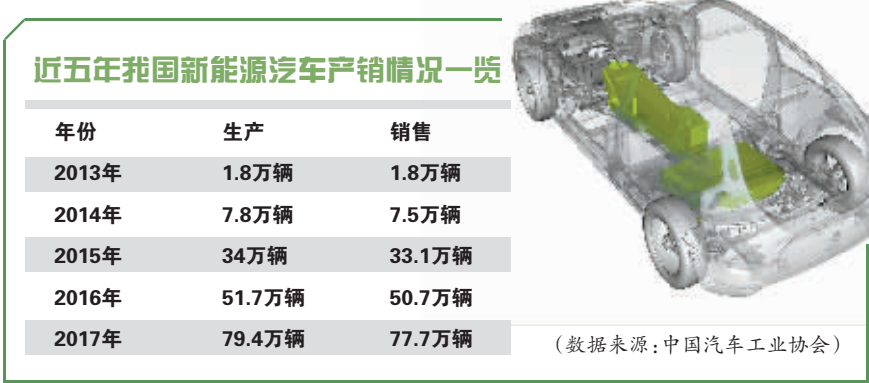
近五年我国新能源汽车产销情况一览

| 年份 | 生产 | 销售 |
|---|---|---|
| 2013年 | 1.8万辆 | 1.8万辆 |
| 2014年 | 7.8万辆 | 7.5万辆 |
| 2015年 | 34万辆 | 33.1万辆 |
| 2016年 | 51.7万辆 | 50.7万辆 |
| 2017年 | 79.4万辆 | 77.7万辆 |

（数据来源：中国汽车工业协会）